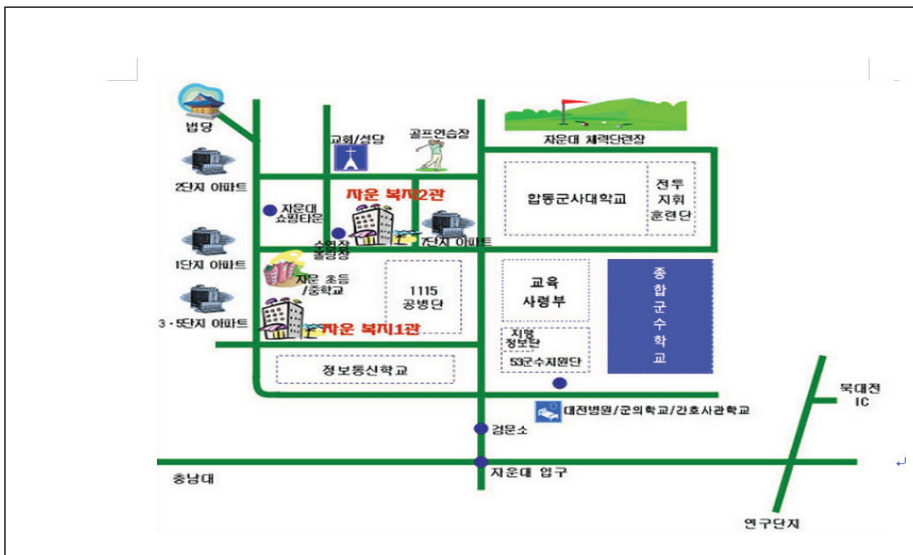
법당

교회/성당

골프연습장

자운대 체력단련장

2단지 아파트

자운대 쇼핑타운

자운 복지2관

합동군사대학교

전투 지휘 훈련단

수영장 볼링장

7단지 아파트

1단지 아파트

자운 초등 /중학교

1115 공병단

교육 사령부

종합군수학교

3·5단지 아파트

자운 복지1관

지형 정보단

53군수지원단

정보통신학교

북대전 IC

대전병원/군의학교/간호사관학교

검문소

충남대

자운대 입구

연구단지